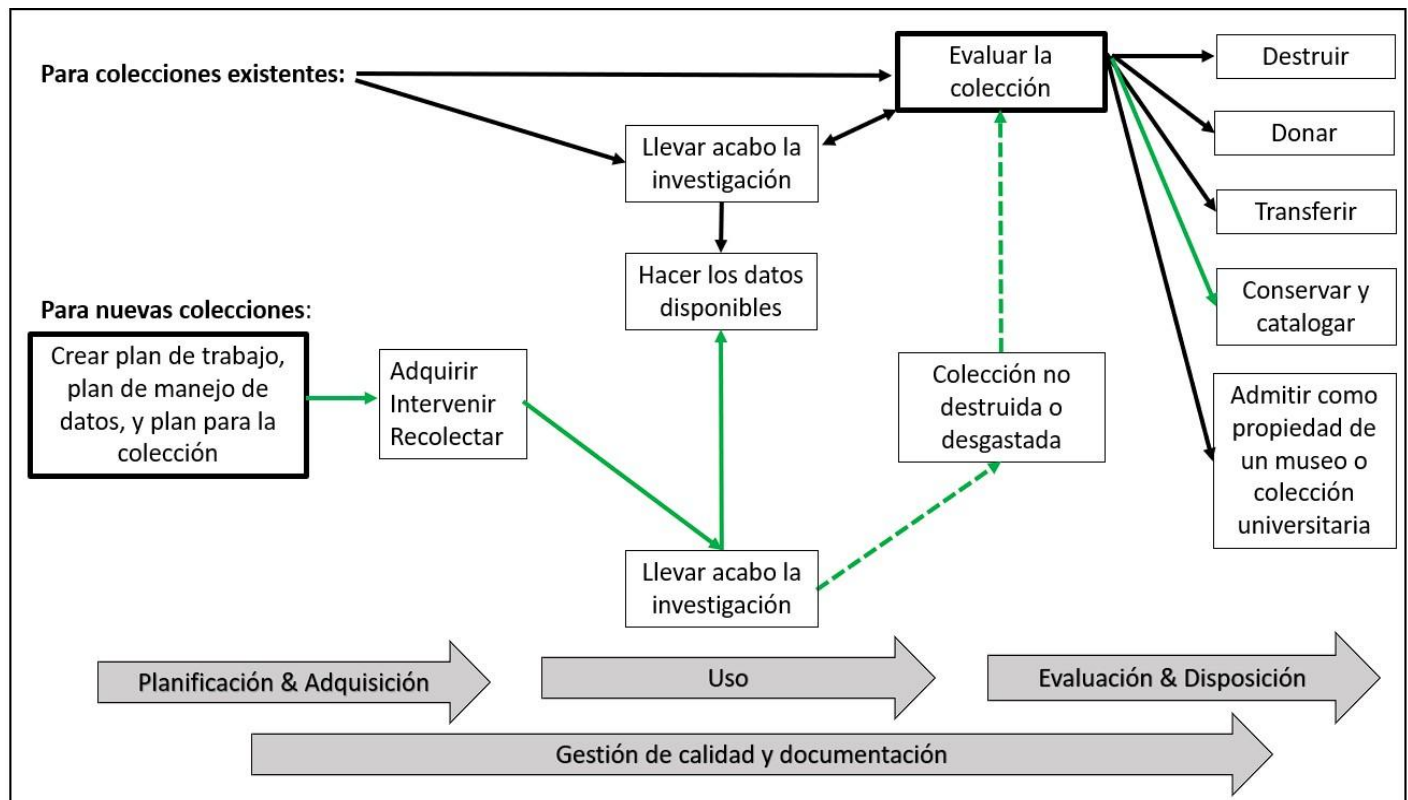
Para colecciones existentes:

Evaluar la colección

Destruir

Donar

Transferir

Conservar y catalogar

Admitir como propiedad de un museo o colección universitaria

Llevar acabo la investigación

Hacer los datos disponibles

Para nuevas colecciones:

Crear plan de trabajo, plan de manejo de datos, y plan para la colección

Adquirir
Intervenir
Recolectar

Colección no destruida o desgastada

Llevar acabo la investigación

Planificación & Adquisición

Uso

Evaluación & Disposición

Gestión de calidad y documentación